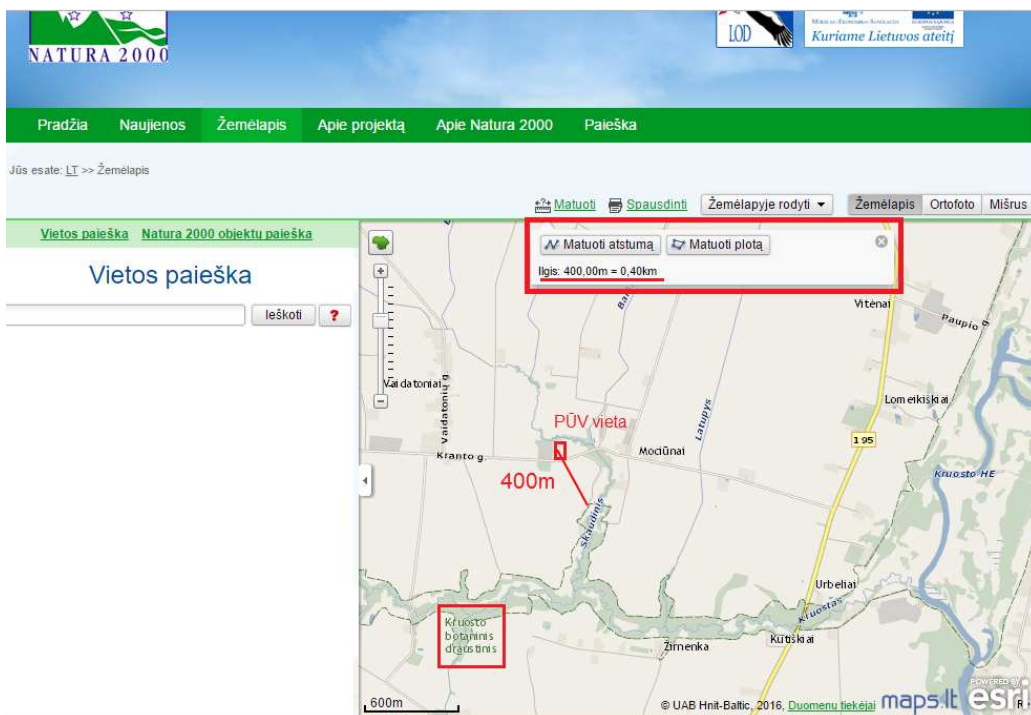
NATURA 2000

LOD

Kuriame Lietuvos ateitį

Pradžia Naujienos Žemėlapis Apie projektą Apie Natura 2000 Paieška

Jūs esate: LT >> Žemėlapis

Matuoti Spausdinti Žemėlapyje rodyti Žemėlapis Ortofoto Mišrus

Vietos paieška Natura 2000 objektų paieška

Vietos paieška

Ieškoti ?

Matuoti atstumą Matuoti plotą

Ilgis: 400,00m = 0,40km

Vaidatoniai

Vaidatonių

Latupys

Vitėnai

Paupio g.

Lomeikiškiai

PŪV vieta

Kranto g.

Mociūnai

195

400m

Kruosto HE

Skaudinis

Urbeliai

Kruostas

Kruosto botaninis draustinis

Žirnenka

Kutiškiai

600m

© UAB Hnit-Baltic, 2016, Duomenų tiekėjai maps.lt esri